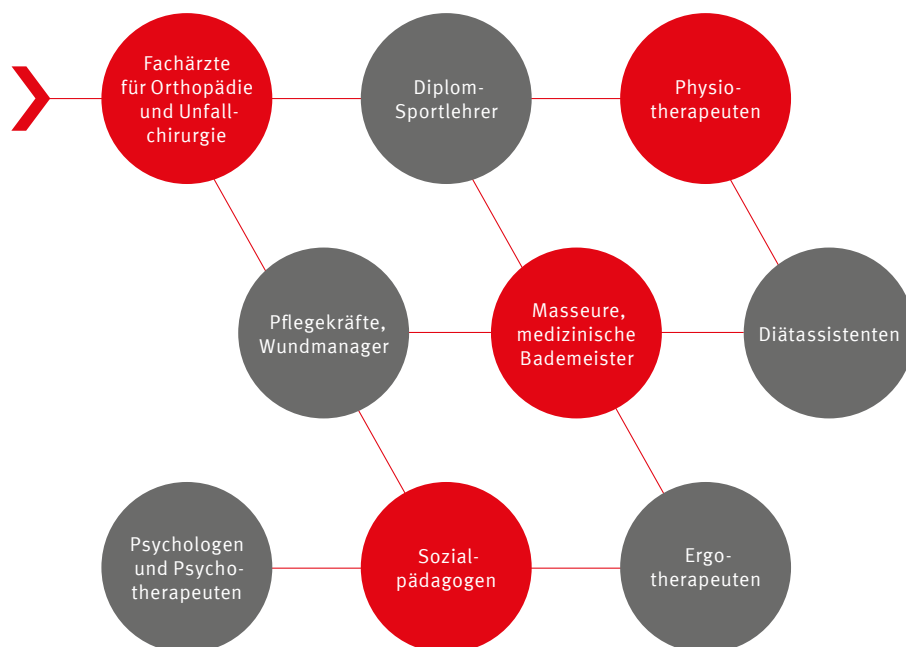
Fachärzte für Orthopädie und Unfallchirurgie

Diplom-Sportlehrer

Physiotherapeuten

Pflegekräfte, Wundmanager

Masseure, medizinische Bademeister

Diätassistenten

Psychologen und Psychotherapeuten

Sozialpädagogen

Ergotherapeuten